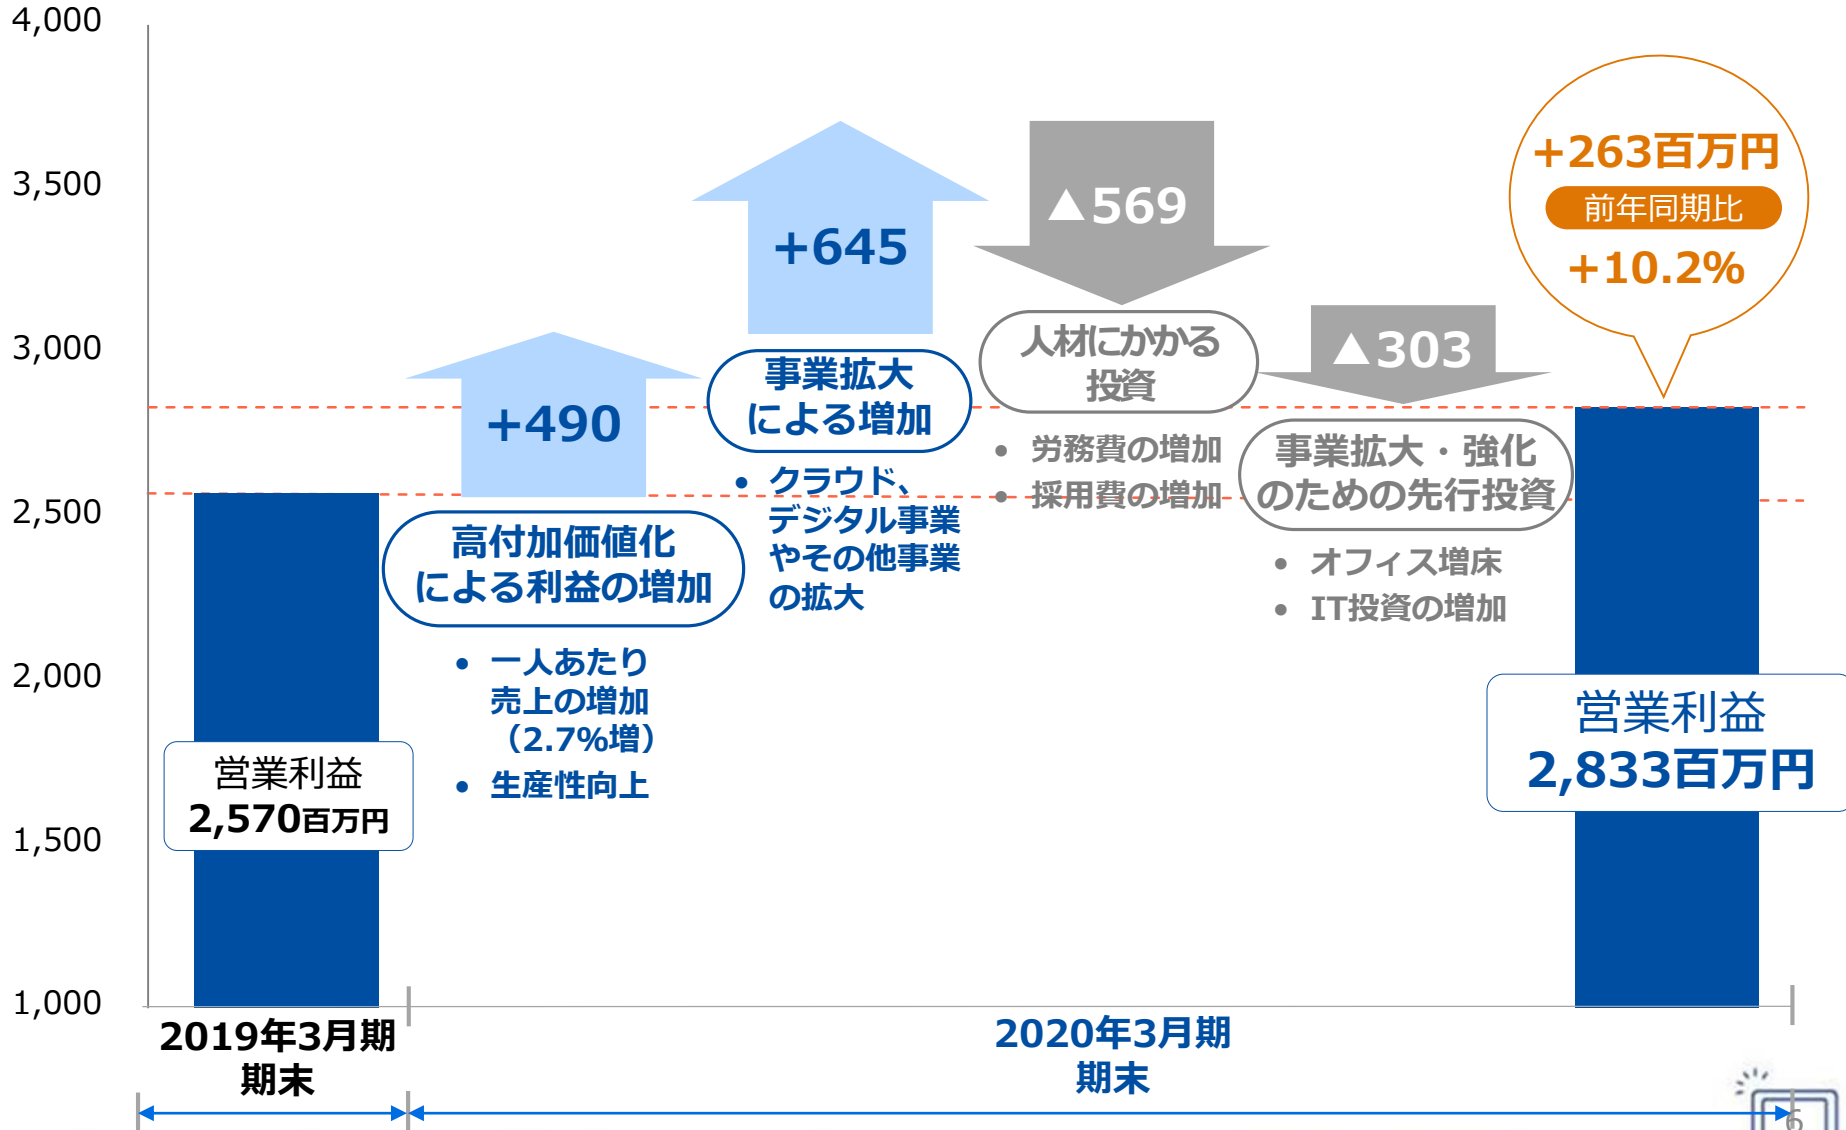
4,000
3,500
3,000
2,500
2,000
1,500
1,000

営業利益
2,570百万円

+490
高付加価値化による利益の増加
• 一人あたり売上の増加（2.7%増）
• 生産性向上

+645
事業拡大による増加
• クラウド、デジタル事業やその他事業の拡大

▲569
人材にかかる投資
• 労務費の増加
• 採用費の増加

▲303
事業拡大・強化のための先行投資
• オフィス増床
• IT投資の増加

+263百万円
前年同期比
+10.2%

営業利益
2,833百万円

2019年3月期
期末

2020年3月期
期末

6